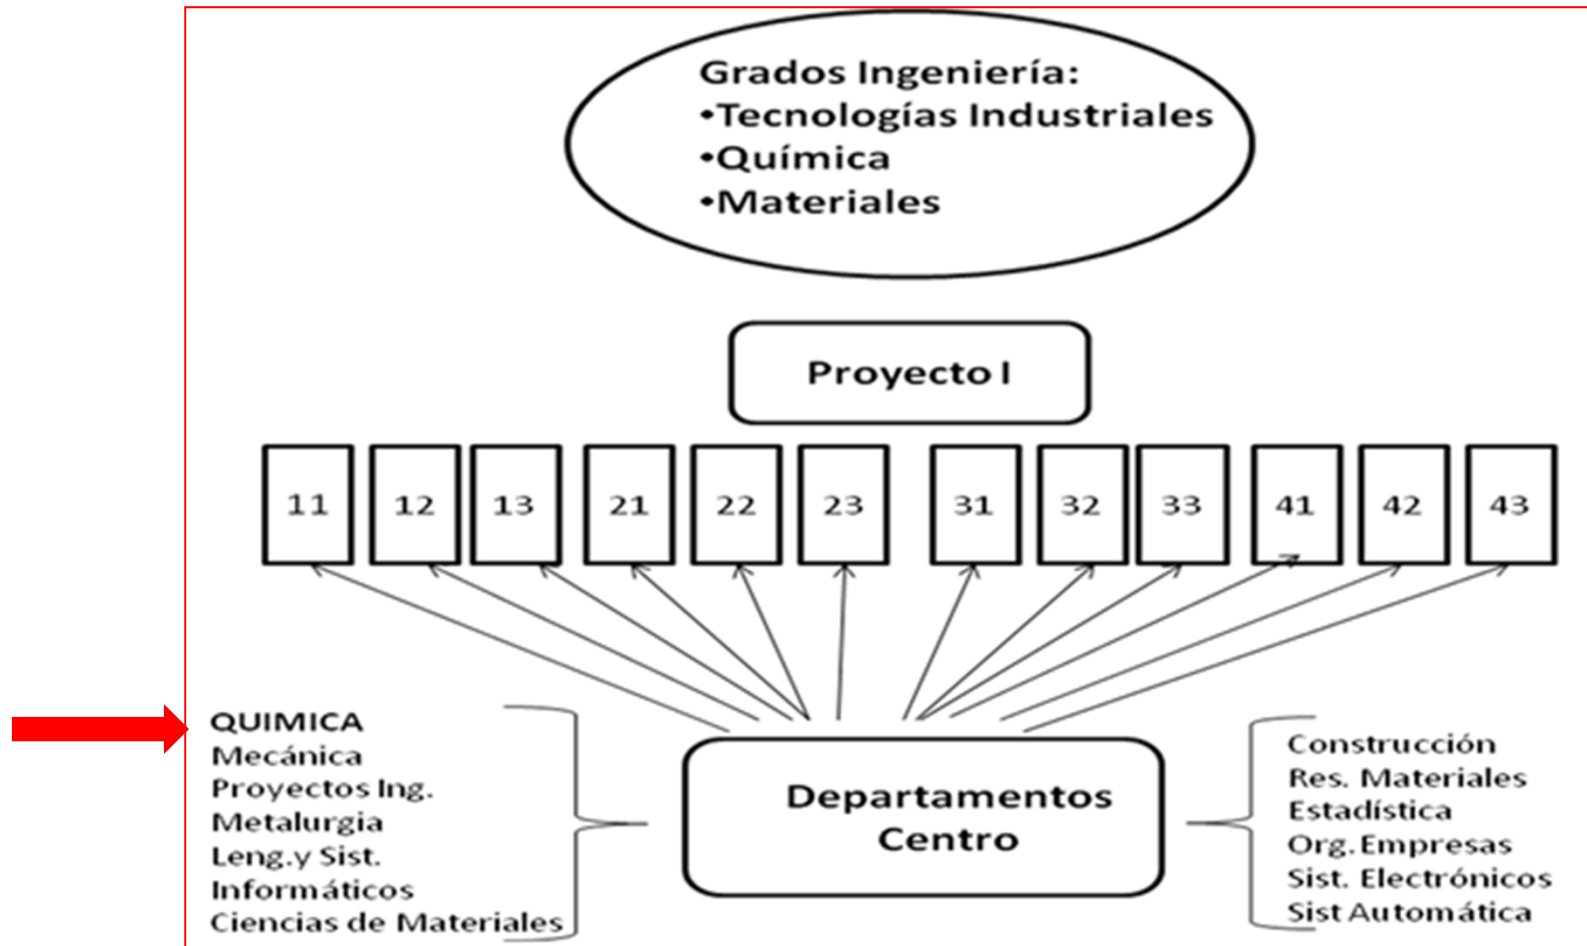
Grados Ingeniería:
•Tecnologías Industriales
•Química
•Materiales

Proyecto I

11 12 13 21 22 23 31 32 33 41 42 43

QUIMICA
Mecánica
Proyectos Ing.
Metalurgia
Leng.y Sist.
Informáticos
Ciencias de Materiales

Departamentos
Centro

Construcción
Res. Materiales
Estadística
Org.Empresas
Sist. Electrónicos
Sist Automática